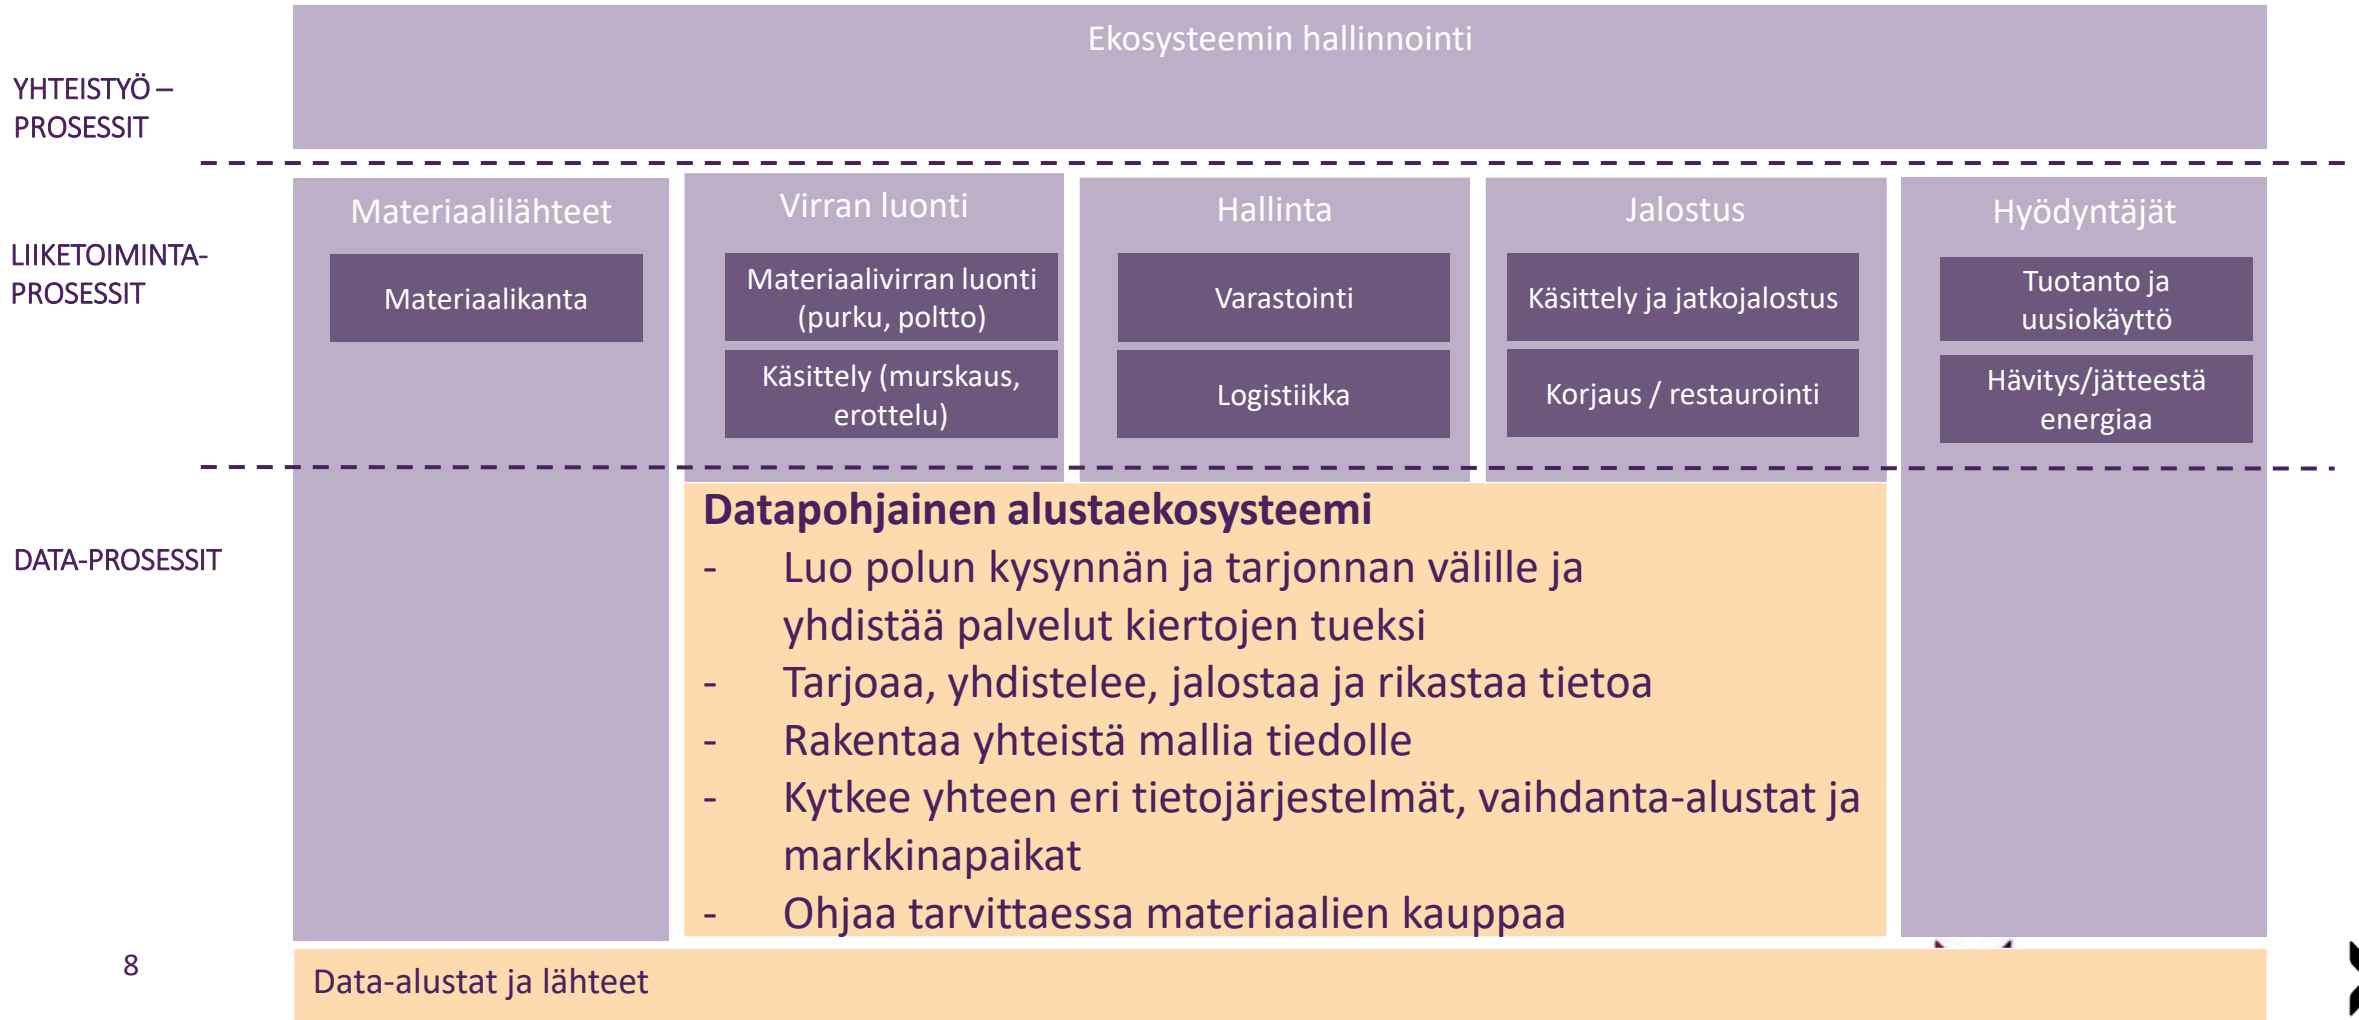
Ekosysteemin hallinnointi

YHTEISTYÖ – PROSESSIT

LIIKETOIMINTA-PROSESSIT

Materiaalilähteet

Materiaalikanta

Virran luonti

Materiaalivirran luonti (purku, poltto)

Käsittely (murskaus, erottelu)

Hallinta

Varastointi

Logistiikka

Jalostus

Käsittely ja jatkojalostus

Korjaus / restaurointi

Hyödyntäjät

Tuotanto ja uusiokäyttö

Hävitys/jätteestä energiaa

DATA-PROSESSIT

Datapohjainen alustaekosysteemi
- Luo polun kysynnän ja tarjonnan välille ja yhdistää palvelut kiertojen tueksi
- Tarjoaa, yhdistelee, jalostaa ja rikastaa tietoa
- Rakentaa yhteistä mallia tiedolle
- Kytkee yhteen eri tietojärjestelmät, vaihdanta-alustat ja markkinapaikat
- Ohjaa tarvittaessa materiaalien kauppaa

8

Data-alustat ja lähteet